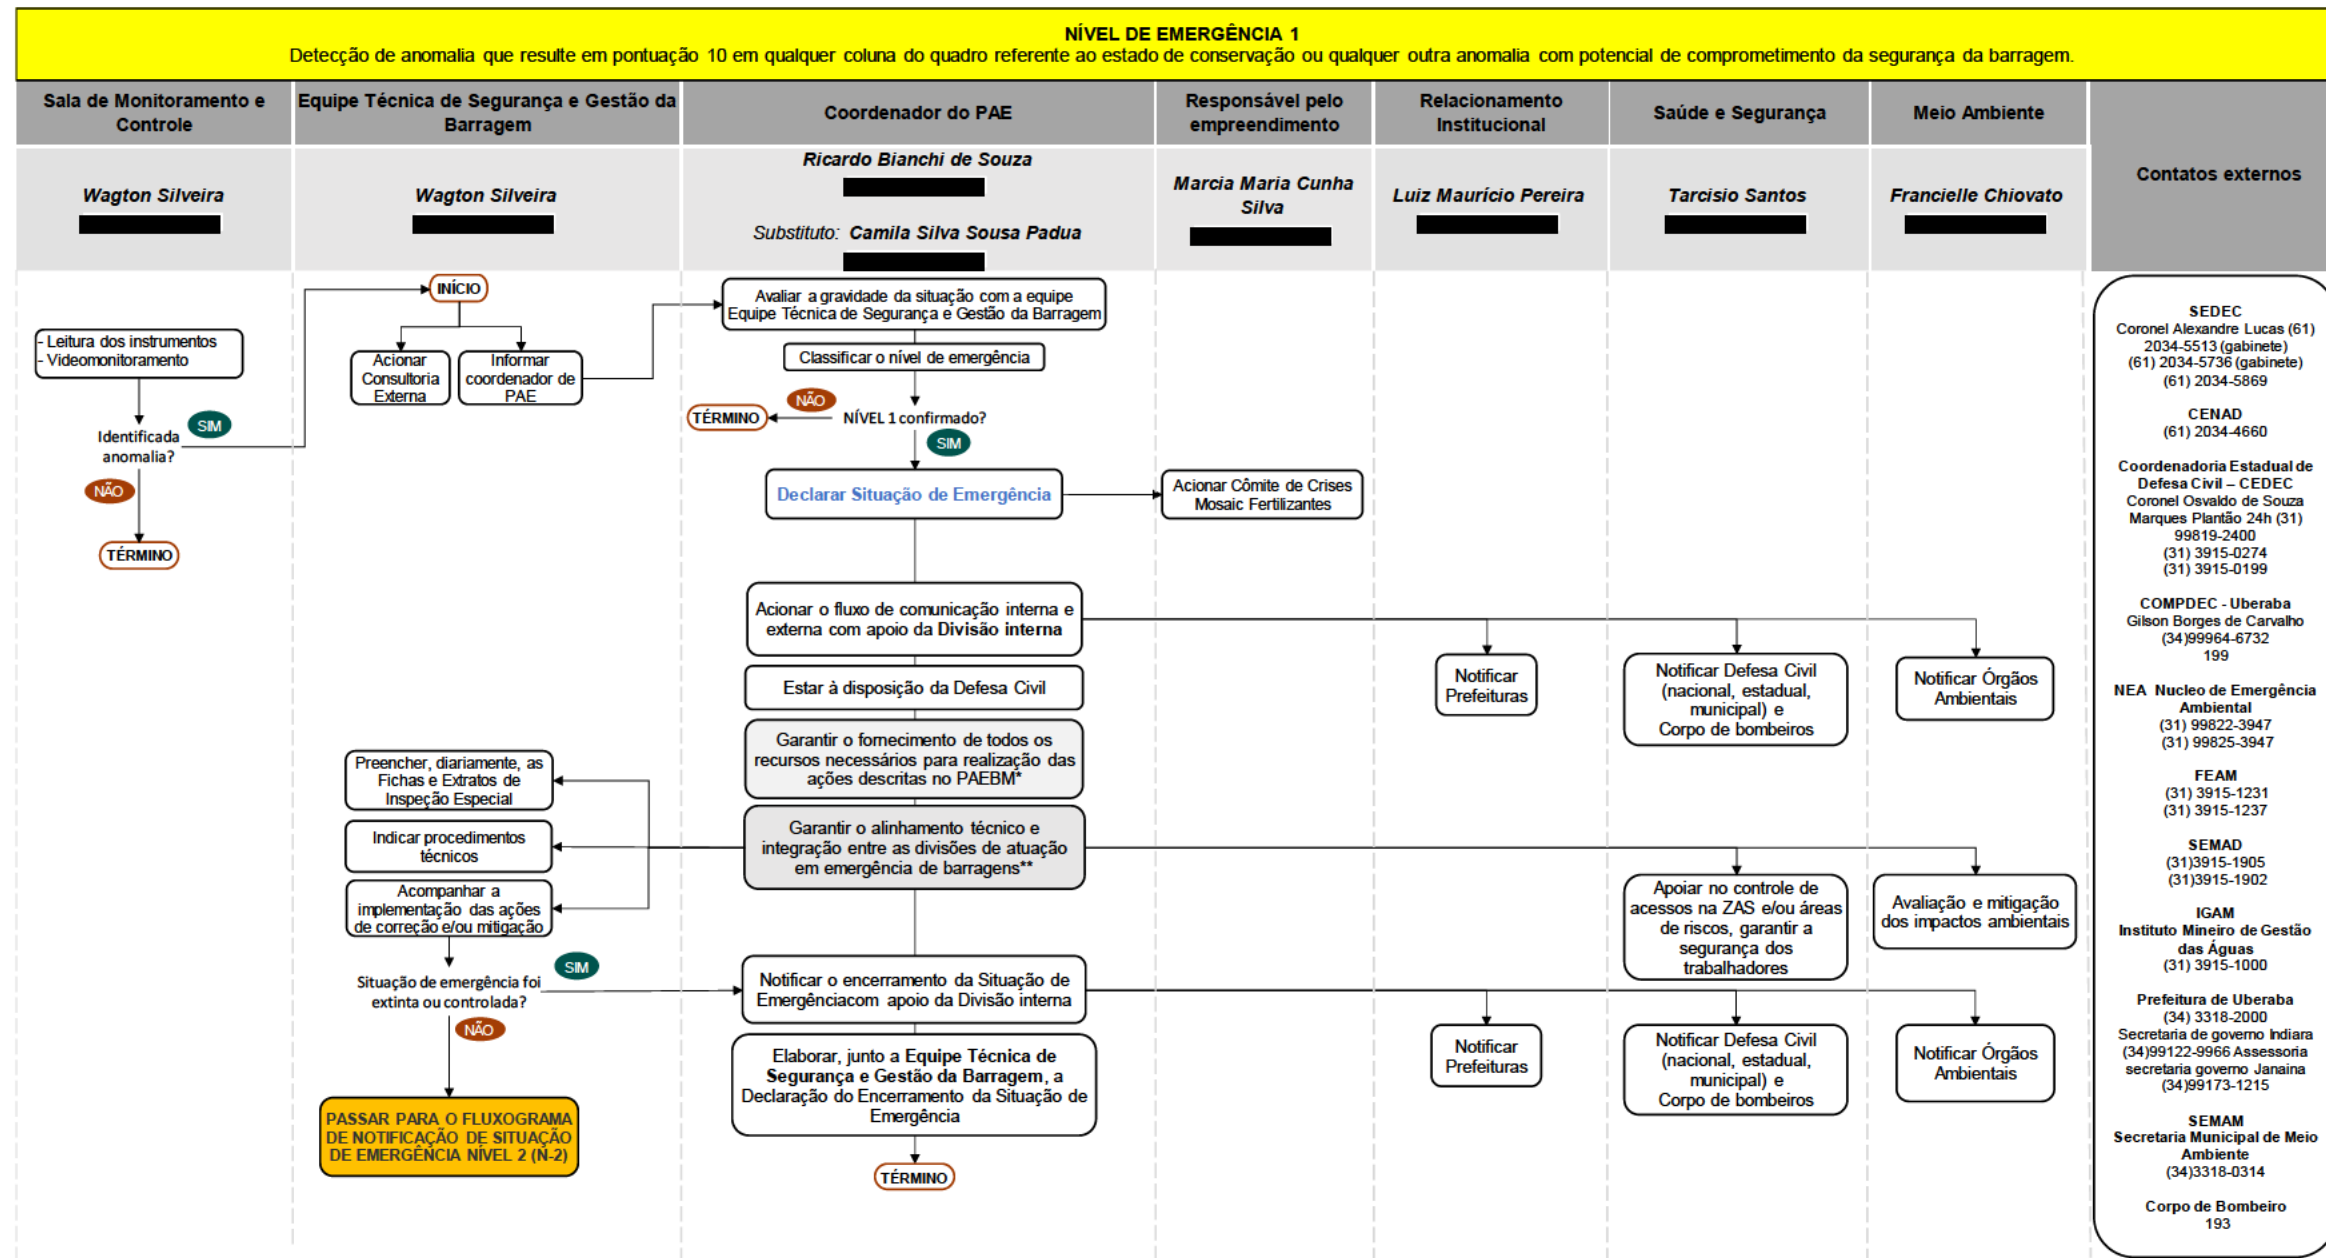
NÍVEL DE EMERGÊNCIA 1
Detecção de anomalia que resulte em pontuação 10 em qualquer coluna do quadro referente ao estado de conservação ou qualquer outra anomalia com potencial de comprometimento da segurança da barragem.

| Sala de Monitoramento e Controle | Equipe Técnica de Segurança e Gestão da Barragem | Coordenador do PAE | Responsável pelo empreendimento | Relacionamento Institucional | Saúde e Segurança | Meio Ambiente | Contatos externos |
|---|---|---|---|---|---|---|---|
| Wagton Silveira | Wagton Silveira | Ricardo Bianchi de Souza / Substituto: Camila Silva Sousa Padua | Marcia Maria Cunha Silva | Luiz Maurício Pereira | Tarcisio Santos | Francielle Chiovato | |

- Leitura dos instrumentos
- Videomonitoramento

Identificada anomalia?
SIM
NÃO
TÉRMINO

INÍCIO
Acionar Consultoria Externa
Informar coordenador de PAE

Avaliar a gravidade da situação com a equipe Equipe Técnica de Segurança e Gestão da Barragem
Classificar o nível de emergência
NÃO
TÉRMINO
NÍVEL 1 confirmado?
SIM
Declarar Situação de Emergência
Acionar Cômite de Crises Mosaic Fertilizantes

Acionar o fluxo de comunicação interna e externa com apoio da Divisão interna
Notificar Prefeituras
Notificar Defesa Civil (nacional, estadual, municipal) e Corpo de bombeiros
Notificar Órgãos Ambientais
Estar à disposição da Defesa Civil
Garantir o fornecimento de todos os recursos necessários para realização das ações descritas no PAEBM*
Preencher, diariamente, as Fichas e Extratos de Inspeção Especial
Indicar procedimentos técnicos
Acompanhar a implementação das ações de correção e/ou mitigação
Garantir o alinhamento técnico e integração entre as divisões de atuação em emergência de barragens**
Apoiar no controle de acessos na ZAS e/ou áreas de riscos, garantir a segurança dos trabalhadores
Avaliação e mitigação dos impactos ambientais
Situação de emergência foi extinta ou controlada?
SIM
NÃO
Notificar o encerramento da Situação de Emergênciacom apoio da Divisão interna
Notificar Prefeituras
Notificar Defesa Civil (nacional, estadual, municipal) e Corpo de bombeiros
Notificar Órgãos Ambientais
PASSAR PARA O FLUXOGRAMA DE NOTIFICAÇÃO DE SITUAÇÃO DE EMERGÊNCIA NÍVEL 2 (N-2)
Elaborar, junto a Equipe Técnica de Segurança e Gestão da Barragem, a Declaração do Encerramento da Situação de Emergência
TÉRMINO

SEDEC
Coronel Alexandre Lucas (61) 2034-5513 (gabinete) (61) 2034-5736 (gabinete) (61) 2034-5869

CENAD
(61) 2034-4660

Coordenadoria Estadual de Defesa Civil – CEDEC
Coronel Osvaldo de Souza Marques Plantão 24h (31) 99819-2400
(31) 3915-0274
(31) 3915-0199

COMPDEC - Uberaba
Gilson Borges de Carvalho
(34)99964-6732
199

NEA Nucleo de Emergência Ambiental
(31) 99822-3947
(31) 99825-3947

FEAM
(31) 3915-1231
(31) 3915-1237

SEMAD
(31)3915-1905
(31)3915-1902

IGAM
Instituto Mineiro de Gestão das Águas
(31) 3915-1000

Prefeitura de Uberaba
(34) 3318-2000
Secretaria de governo Indiara (34)99122-9966 Assessoria secretaria governo Janaina (34)99173-1215

SEMAM
Secretaria Municipal de Meio Ambiente
(34)3318-0314

Corpo de Bombeiro
193